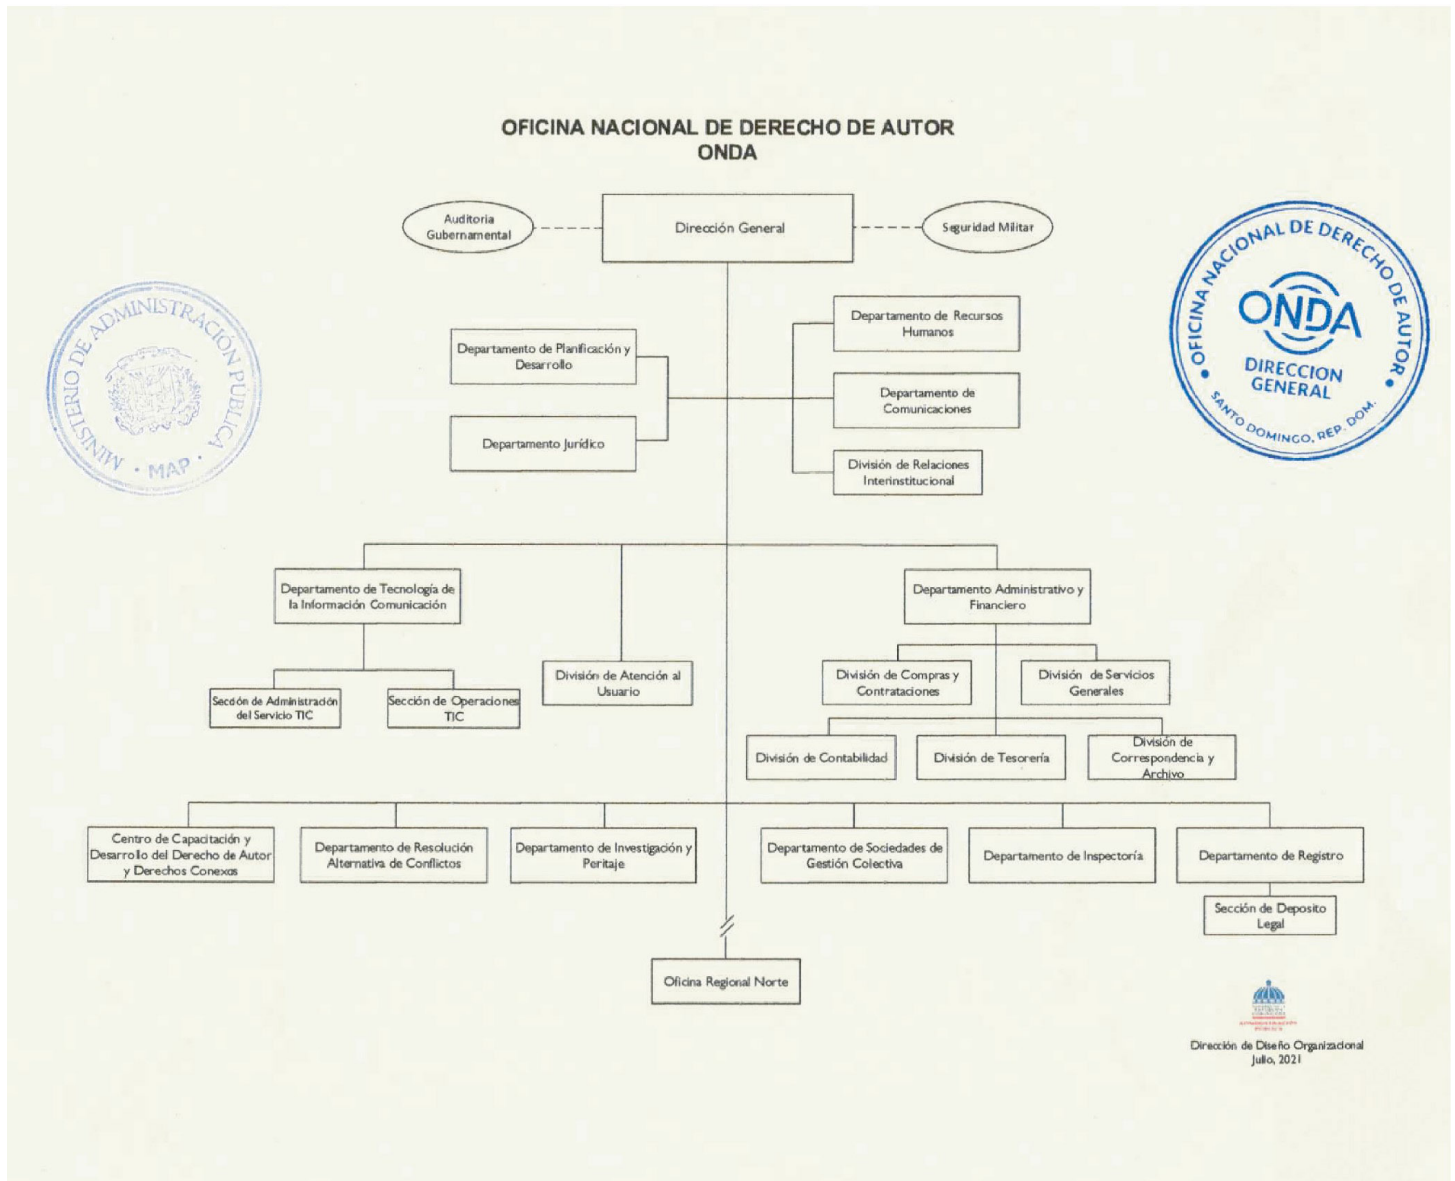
OFICINA NACIONAL DE DERECHO DE AUTOR
ONDA

Auditoria Gubernamental

Dirección General

Seguridad Militar

MINISTERIO DE ADMINISTRACIÓN PÚBLICA · MAP ·

OFICINA NACIONAL DE DERECHO DE AUTOR
ONDA
DIRECCION GENERAL
SANTO DOMINGO, REP. DOM.

Departamento de Planificación y Desarrollo

Departamento Jurídico

Departamento de Recursos Humanos

Departamento de Comunicaciones

División de Relaciones Interinstitucional

Departamento de Tecnología de la Información Comunicación

Sección de Administración del Servicio TIC

Sección de Operaciones TIC

División de Atención al Usuario

Departamento Administrativo y Financiero

División de Compras y Contrataciones

División de Servicios Generales

División de Contabilidad

División de Tesorería

División de Correspondencia y Archivo

Centro de Capacitación y Desarrollo del Derecho de Autor y Derechos Conexos

Departamento de Resolución Alternativa de Conflictos

Departamento de Investigación y Peritaje

Departamento de Sociedades de Gestión Colectiva

Departamento de Inspectoría

Departamento de Registro

Sección de Deposito Legal

Oficina Regional Norte

Dirección de Diseño Organizacional
Julio, 2021